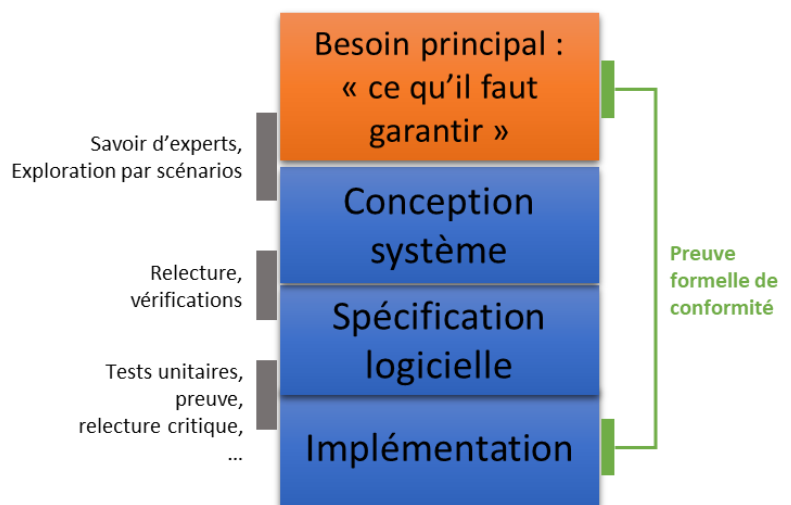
Besoin principal : « ce qu’il faut garantir »

Conception système

Spécification logicielle

Implémentation

Savoir d’experts, Exploration par scénarios

Relecture, vérifications

Tests unitaires, preuve, relecture critique, …

Preuve formelle de conformité